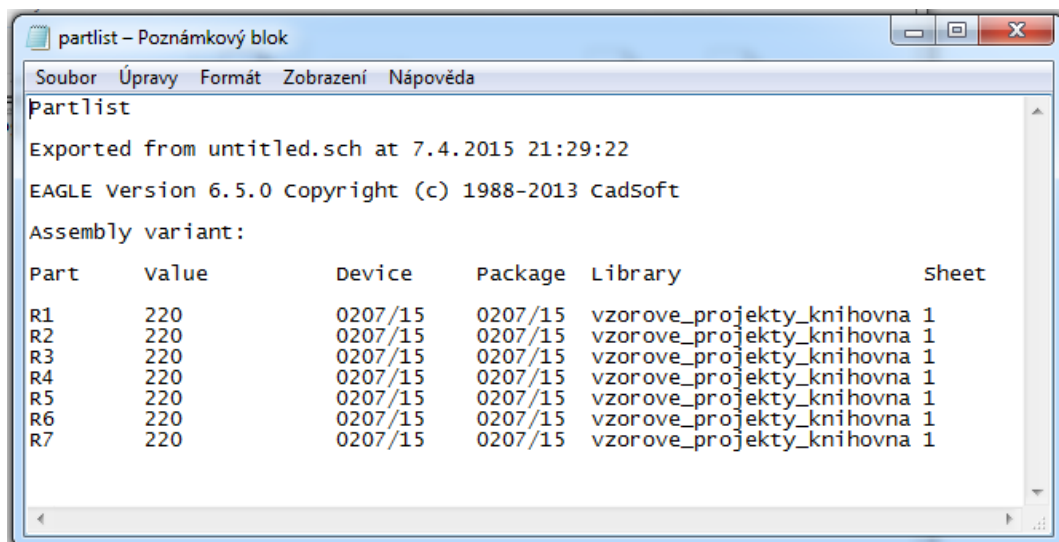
partlist – Poznámkový blok

Soubor Úpravy Formát Zobrazení Nápověda

Partlist

Exported from untitled.sch at 7.4.2015 21:29:22

EAGLE Version 6.5.0 Copyright (c) 1988-2013 CadSoft

Assembly variant:

| Part | Value | Device | Package | Library | Sheet |
|---|---|---|---|---|---|
| R1 | 220 | 0207/15 | 0207/15 | vzorove_projekty_knihovna | 1 |
| R2 | 220 | 0207/15 | 0207/15 | vzorove_projekty_knihovna | 1 |
| R3 | 220 | 0207/15 | 0207/15 | vzorove_projekty_knihovna | 1 |
| R4 | 220 | 0207/15 | 0207/15 | vzorove_projekty_knihovna | 1 |
| R5 | 220 | 0207/15 | 0207/15 | vzorove_projekty_knihovna | 1 |
| R6 | 220 | 0207/15 | 0207/15 | vzorove_projekty_knihovna | 1 |
| R7 | 220 | 0207/15 | 0207/15 | vzorove_projekty_knihovna | 1 |